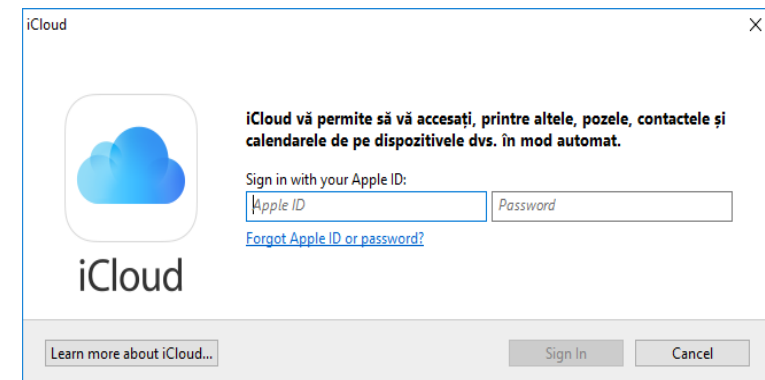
iCloud

×

iCloud

iCloud vă permite să vă accesați, printre altele, pozele, contactele și calendarele de pe dispozitivele dvs. în mod automat.

Sign in with your Apple ID:

Apple ID

Password

Forgot Apple ID or password?

Learn more about iCloud...

Sign In

Cancel